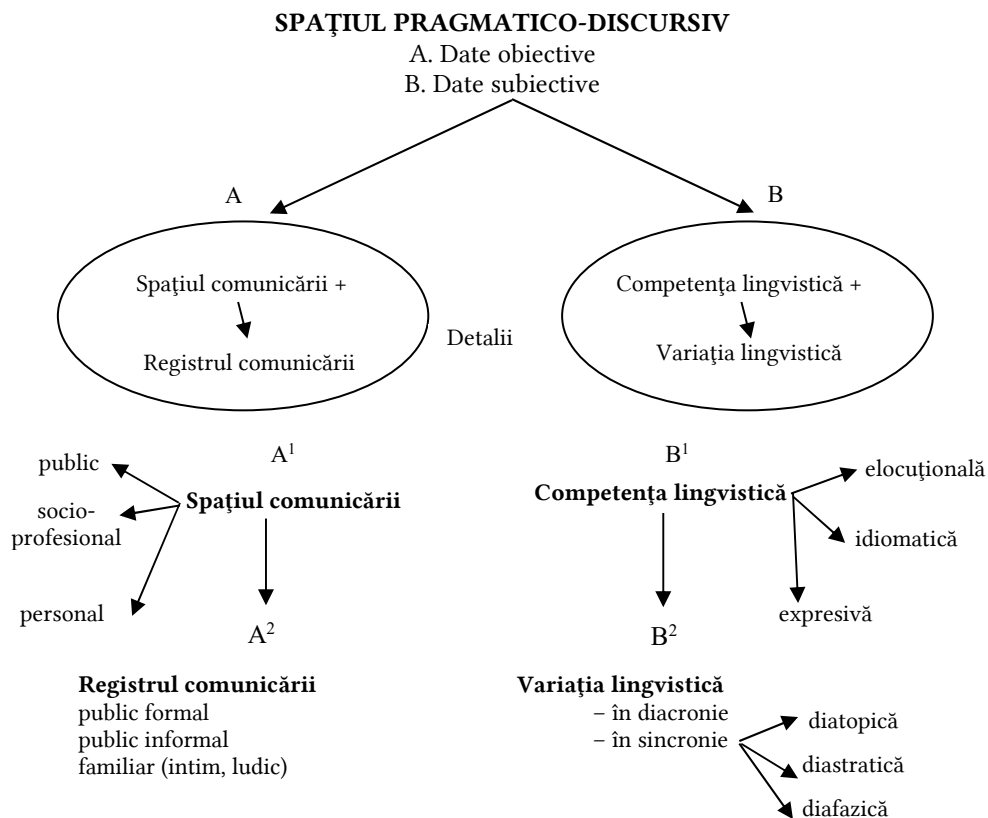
SPAŢIUL PRAGMATICO-DISCURSIV
A. Date obiective
B. Date subiective

A

B

Spaţiul comunicării +
Registrul comunicării

Detalii

Competenţa lingvistică +
Variaţia lingvistică

$A^1$

public
socio-profesional
personal

Spaţiul comunicării

$A^2$

Registrul comunicării
public formal
public informal
familiar (intim, ludic)

$B^1$

Competenţa lingvistică

elocuţională
idiomatică
expresivă

$B^2$

Variaţia lingvistică
– în diacronie
– în sincronie

diatopică
diastratică
diafazică